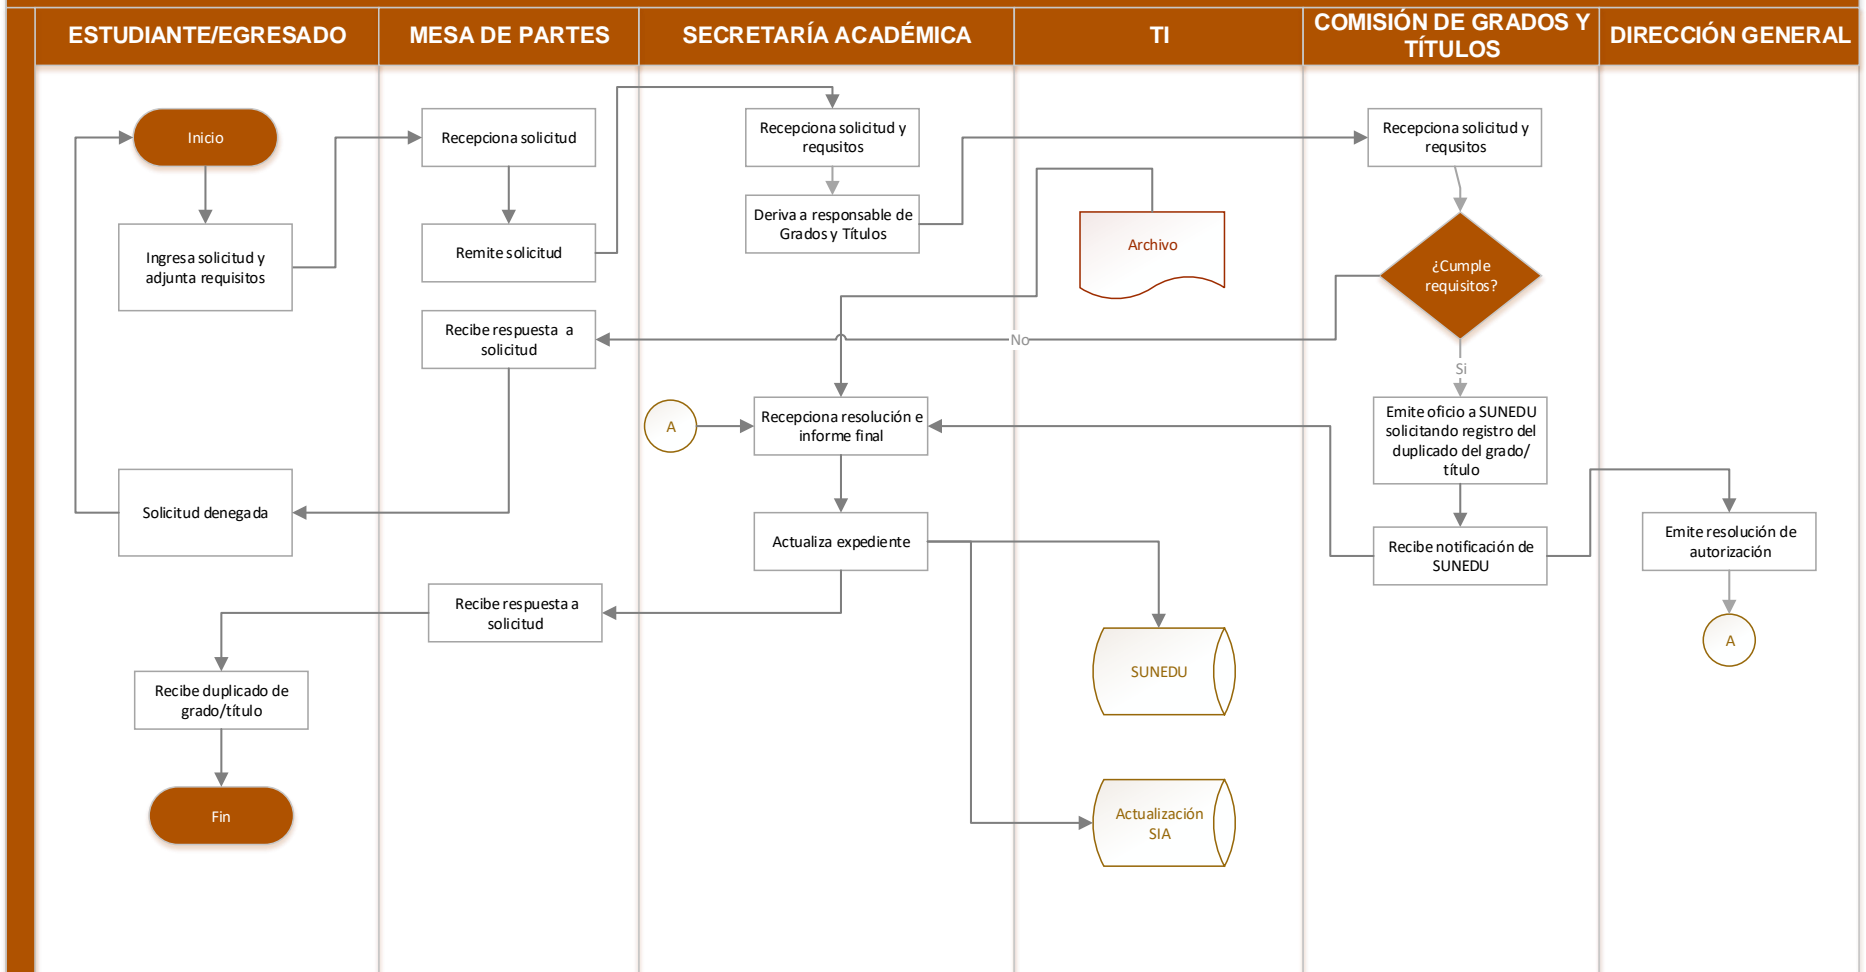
ESTUDIANTE/EGRESADO

MESA DE PARTES

SECRETARÍA ACADÉMICA

TI

COMISIÓN DE GRADOS Y TÍTULOS

DIRECCIÓN GENERAL

Inicio

Ingresa solicitud y adjunta requisitos

Recepciona solicitud

Remite solicitud

Recepciona solicitud y requsitos

Deriva a responsable de Grados y Títulos

Archivo

Recepciona solicitud y requsitos

¿Cumple requisitos?

No

Recibe respuesta a solicitud

Si

A

Recepciona resolución e informe final

Emite oficio a SUNEDU solicitando registro del duplicado del grado/ título

Solicitud denegada

Actualiza expediente

Recibe notificación de SUNEDU

Emite resolución de autorización

Recibe respuesta a solicitud

SUNEDU

A

Recibe duplicado de grado/título

Fin

Actualización SIA